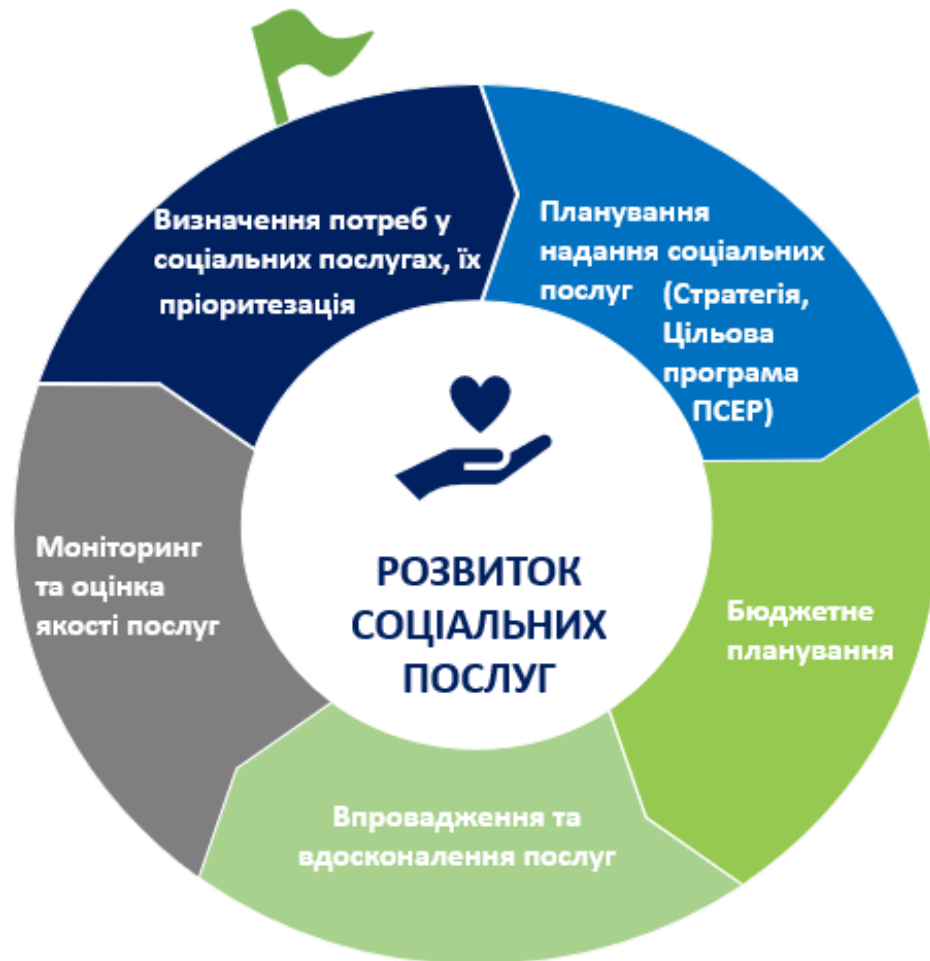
Визначення потреб у соціальних послугах, їх пріоритезація

Планування надання соціальних послуг (Стратегія, Цільова програма ПСЕР)

Бюджетне планування

Впровадження та вдосконалення послуг

Моніторинг та оцінка якості послуг

РОЗВИТОК СОЦІАЛЬНИХ ПОСЛУГ